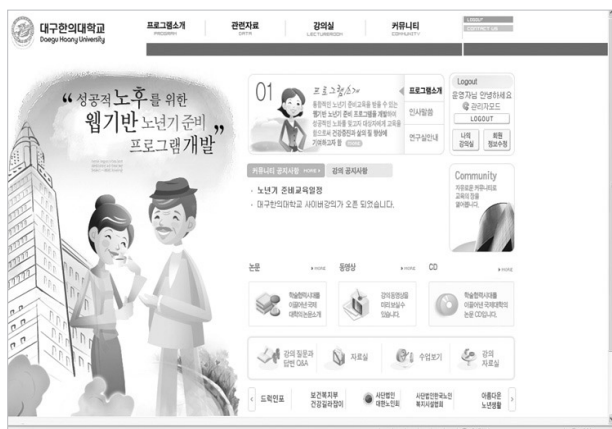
대구한의대학교
Daegu Haany University

프로그램소개
PROGRAM
관련자료
DATA
강의실
LECTUREROOM
커뮤니티
COMMUNITY

LOGOUT
CONTACT US

"성공적 노후를 위한 웹기반 노년기 준비 프로그램개발"

01
프로그램소개
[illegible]

프로그램소개
인사말씀
연구실안내

Logout
운영자님 안녕하세요
관리자모드
LOGOUT
나의 강의실
회원 정보수정

커뮤니티 공지사항 more
강의 공지사항

· 노년기 준비교육일정
· 대구한의대학교 사이버강의가 오픈 되었습니다.

Community
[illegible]

논문
more
동영상
more
CD
more

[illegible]
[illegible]
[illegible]

강의 질문과 답변 Q&A
자료실
수업보기
강의 자료실

도립인프
보건복지부 건강길라잡이
사단법인 대한노인회
사단법인한국노인복지시설협회
아름다운 노년생활